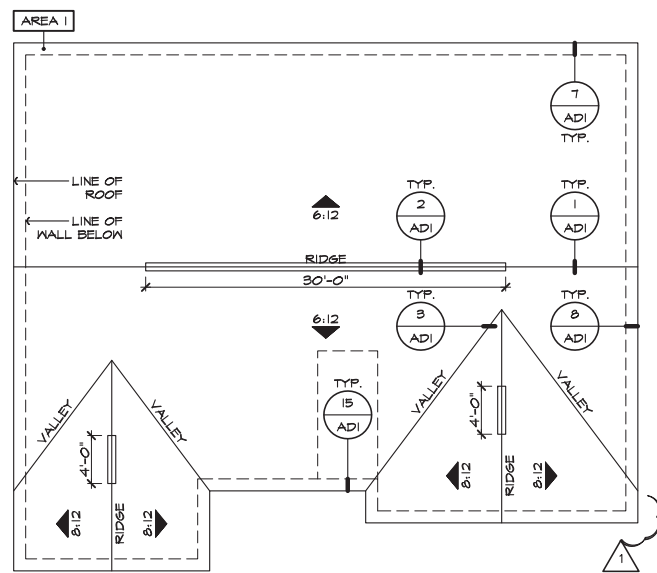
AREA 1

7
ADI
TYP.

LINE OF ROOF

LINE OF WALL BELOW

6:12

TYP.
2
ADI

TYP.
1
ADI

RIDGE
30'-0"

TYP.
3
ADI

TYP.
8
ADI

6:12

TYP.
15
ADI

VALLEY
VALLEY
4'-0"
8:12
RIDGE
8:12

VALLEY
VALLEY
4'-0"
8:12
RIDGE
8:12

1